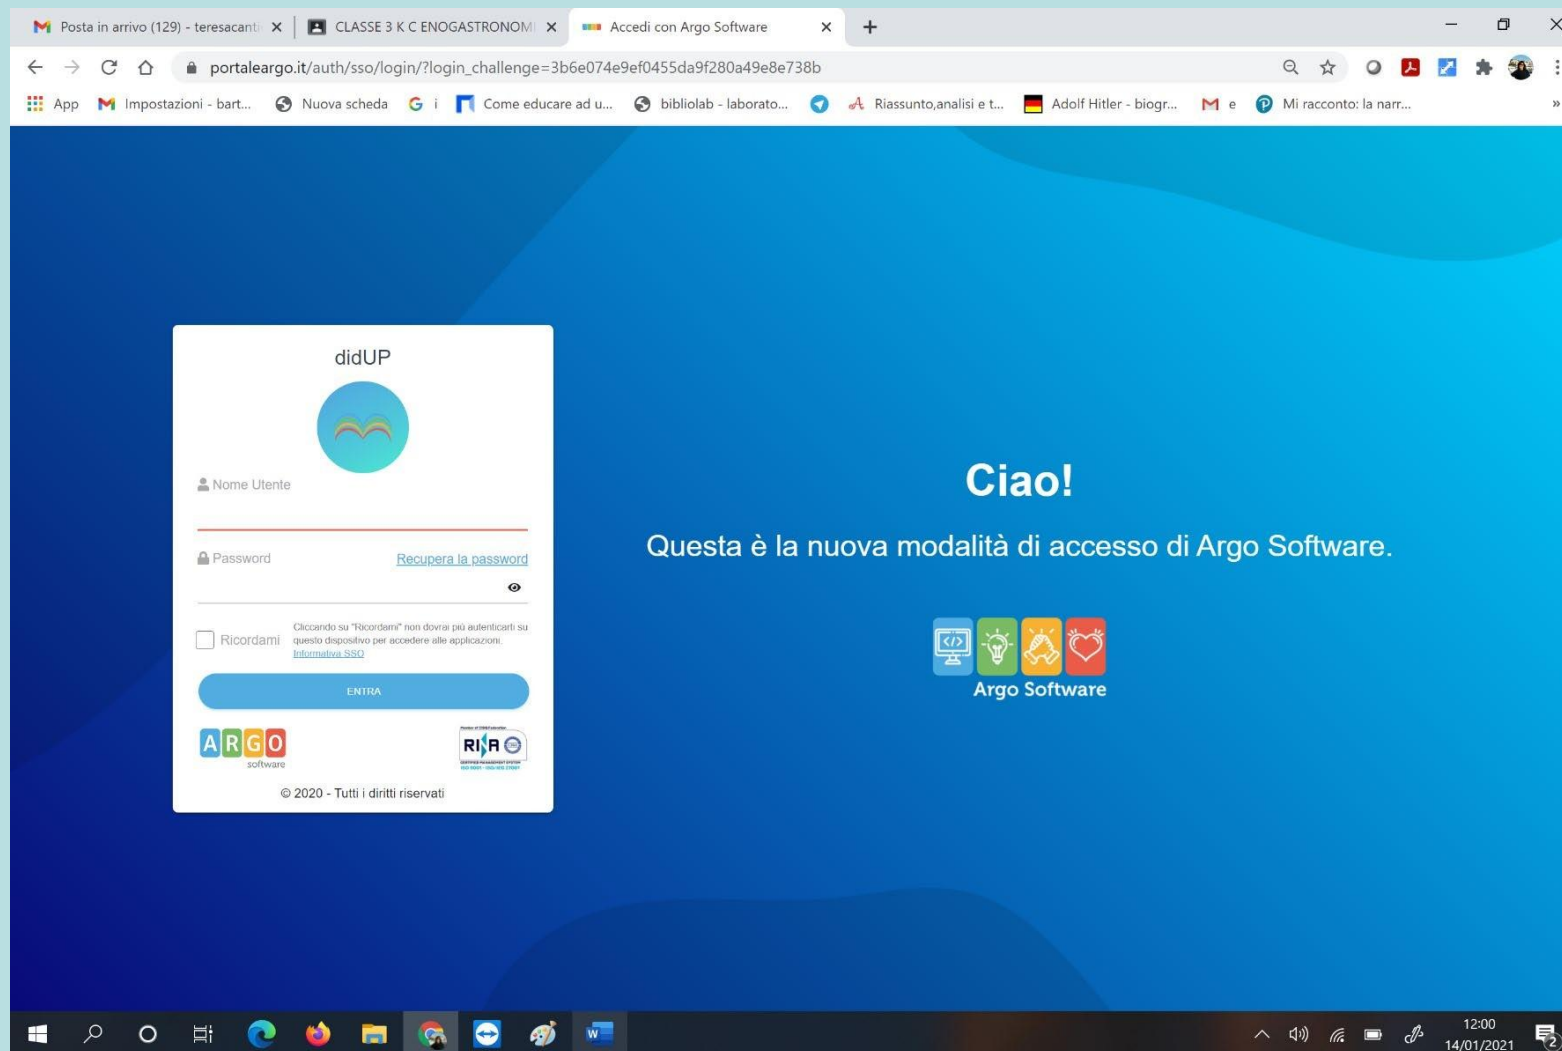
Posta in arrivo (129) - teresacant
CLASSE 3 K C ENOGASTRONOM
Accedi con Argo Software

portaleargo.it/auth/sso/login/?login_challenge=3b6e074e9ef0455da9f280a49e8e738b

App Impostazioni - bart... Nuova scheda i Come educare ad u... bibliolab - laborato... Riassunto,analisi e t... Adolf Hitler - biogr... e Mi racconto: la narr...

didUP

Nome Utente

Password Recupera la password

Ricordami Cliccando su "Ricordami" non dovrai più autenticarti su questo dispositivo per accedere alle applicazioni. Informativa SSO

ENTRA

ARGO software

RINA

© 2020 - Tutti i diritti riservati

Ciao!

Questa è la nuova modalità di accesso di Argo Software.

Argo Software

12:00
14/01/2021